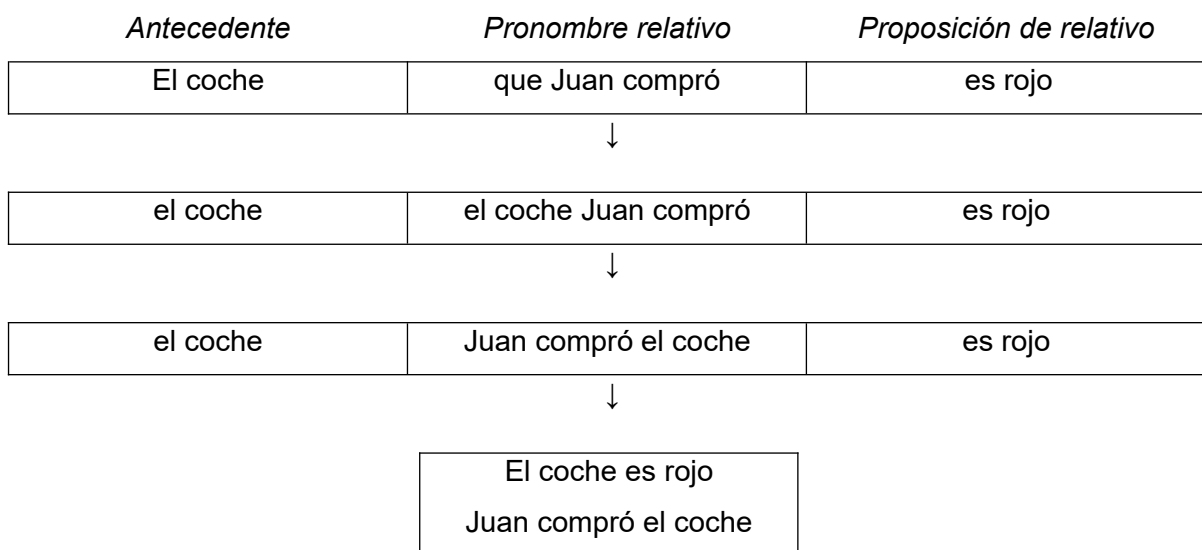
| Antecedente | Pronombre relativo | Proposición de relativo |
|---|---|---|
| El coche | que Juan compró | es rojo |

↓

| el coche | el coche Juan compró | es rojo |
|---|---|---|

↓

| el coche | Juan compró el coche | es rojo |
|---|---|---|

↓

El coche es rojo
Juan compró el coche